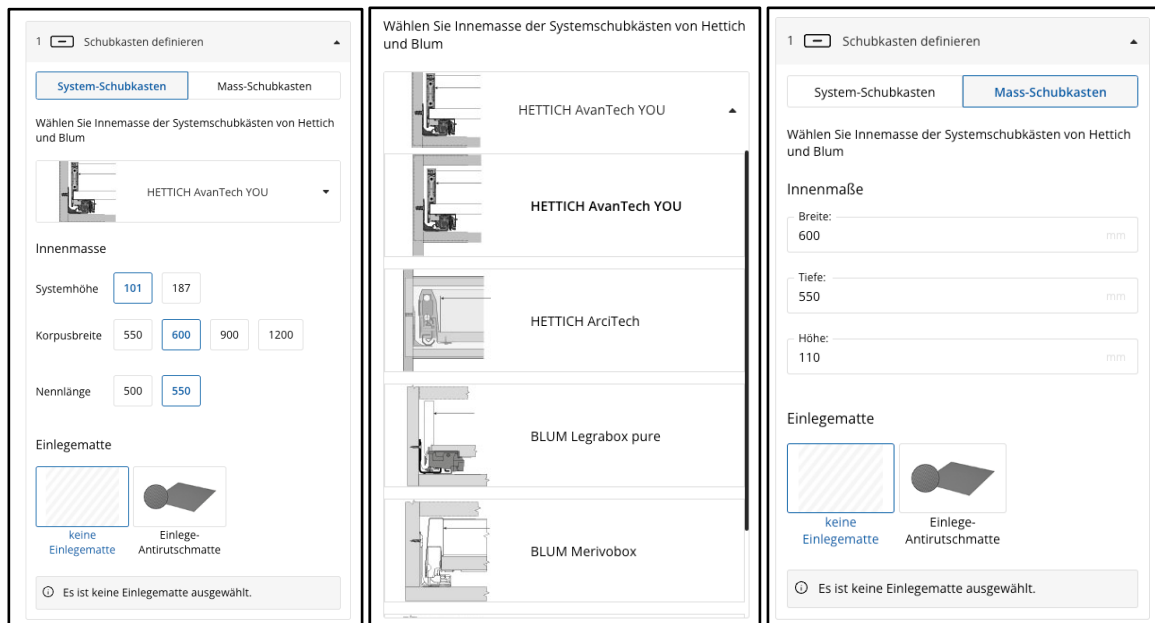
1 Schubkasten definieren

System-Schubkasten | Mass-Schubkasten

Wählen Sie Innemasse der Systemschubkästen von Hettich und Blum

HETTICH AvanTech YOU

Innenmasse

Systemhöhe 101 187

Korpusbreite 550 600 900 1200

Nennlänge 500 550

Einlegematte

keine Einlegematte

Einlege-Antirutschmatte

ⓘ Es ist keine Einlegematte ausgewählt.

Wählen Sie Innemasse der Systemschubkästen von Hettich und Blum

HETTICH AvanTech YOU

HETTICH AvanTech YOU

HETTICH ArciTech

BLUM Legrabox pure

BLUM Merivobox

1 Schubkasten definieren

System-Schubkasten | Mass-Schubkasten

Wählen Sie Innemasse der Systemschubkästen von Hettich und Blum

Innenmaße

Breite:
600 mm

Tiefe:
550 mm

Höhe:
110 mm

Einlegematte

keine Einlegematte

Einlege-Antirutschmatte

ⓘ Es ist keine Einlegematte ausgewählt.